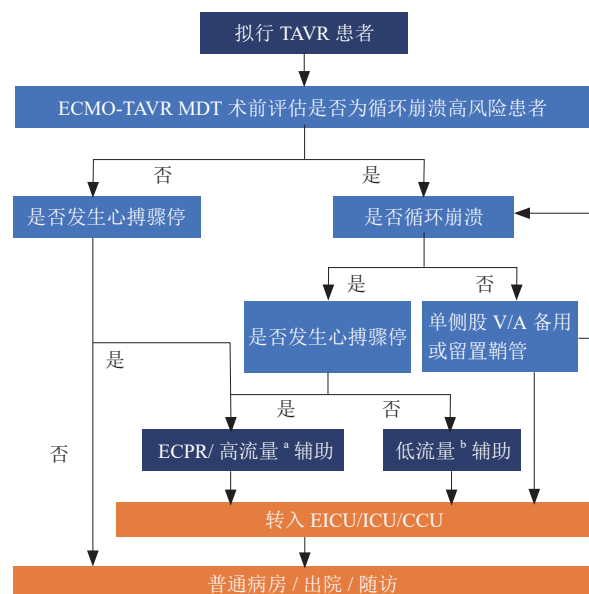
拟行 TAVR 患者

ECMO-TAVR MDT 术前评估是否为循环崩溃高风险患者

否

是

是否发生心搏骤停

是否循环崩溃

是

否

是否发生心搏骤停

单侧股 V/A 备用或留置鞘管

是

是

否

否

ECPR/ 高流量 $^{a}$ 辅助

低流量 $^{b}$ 辅助

转入 EICU/ICU/CCU

普通病房 / 出院 / 随访